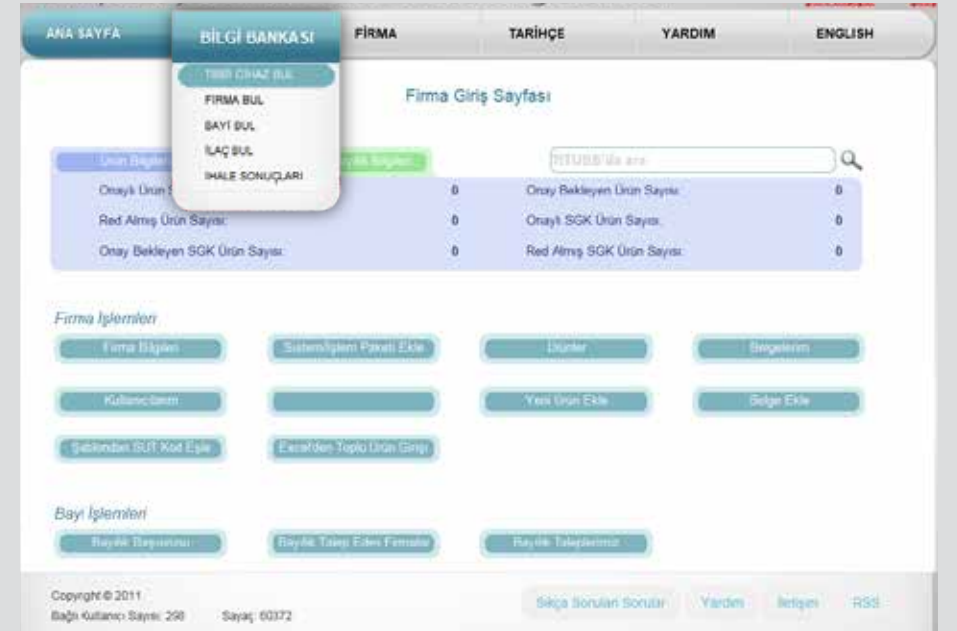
ANA SAYFA

BİLGİ BANKASI

FİRMA

TARİHÇE

YARDIM

ENGLISH

TIBBİ CİHAZ BUL

FİRMA BUL

BAYİ BUL

İLAÇ BUL

İHALE SONUÇLARI

Firma Giriş Sayfası

Ürün Bilgileri

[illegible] Bilgileri

ÜTUBB'de ara

| Onaylı Ürün S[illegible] | | Onay Bekleyen Ürün Sayısı: | 0 |
|---|---|---|---|
| Red Almış Ürün Sayısı: | 0 | Onaylı SGK Ürün Sayısı: | 0 |
| Onay Bekleyen SGK Ürün Sayısı: | 0 | Red Almış SGK Ürün Sayısı: | 0 |

Firma İşlemleri

Firma Bilgileri

Sistem/İşlem Paketi Ekle

Ürünler

Belgelerim

Kullanıcılarım

Yeni Ürün Ekle

Belge Ekle

Şablondan SUT Kod Eşle

Excel'den Toplu Ürün Girişi

Bayi İşlemleri

Bayilik Başvurusu

Bayilik Talep Eden Firmalar

Bayilik Taleplerimiz

Copyright © 2011

Bağlı Kullanıcı Sayısı: 298 Sayaç: 60372

Sıkça Sorulan Sorular

Yardım

İletişim

RSS